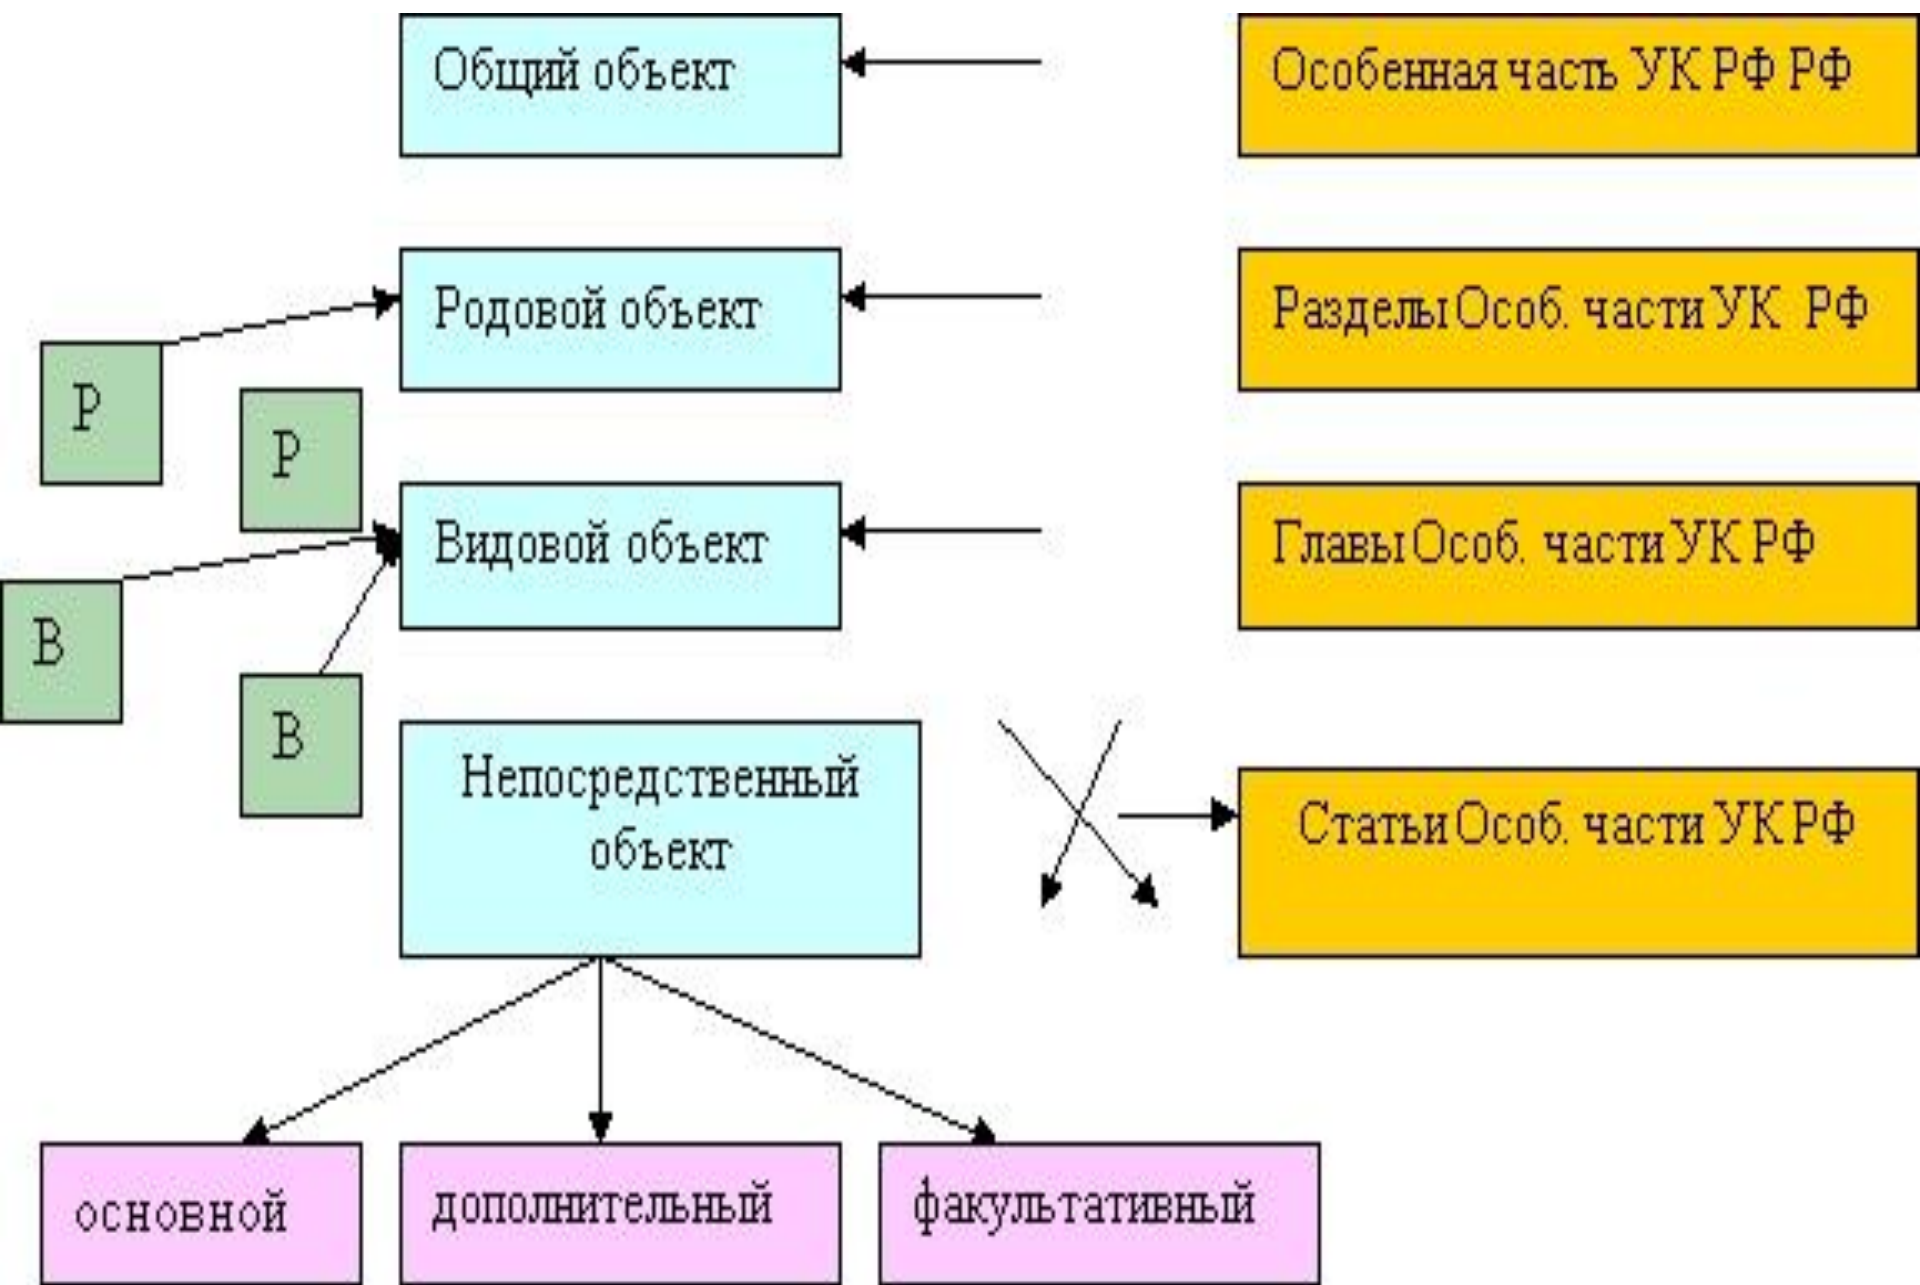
Общий объект

Особенная часть УК РФ РФ

Родовой объект

Разделы Особ. части УК РФ

Р

Р

Видовой объект

Главы Особ. части УК РФ

В

В

Непосредственный объект

Статьи Особ. части УК РФ

основной

дополнительный

факультативный